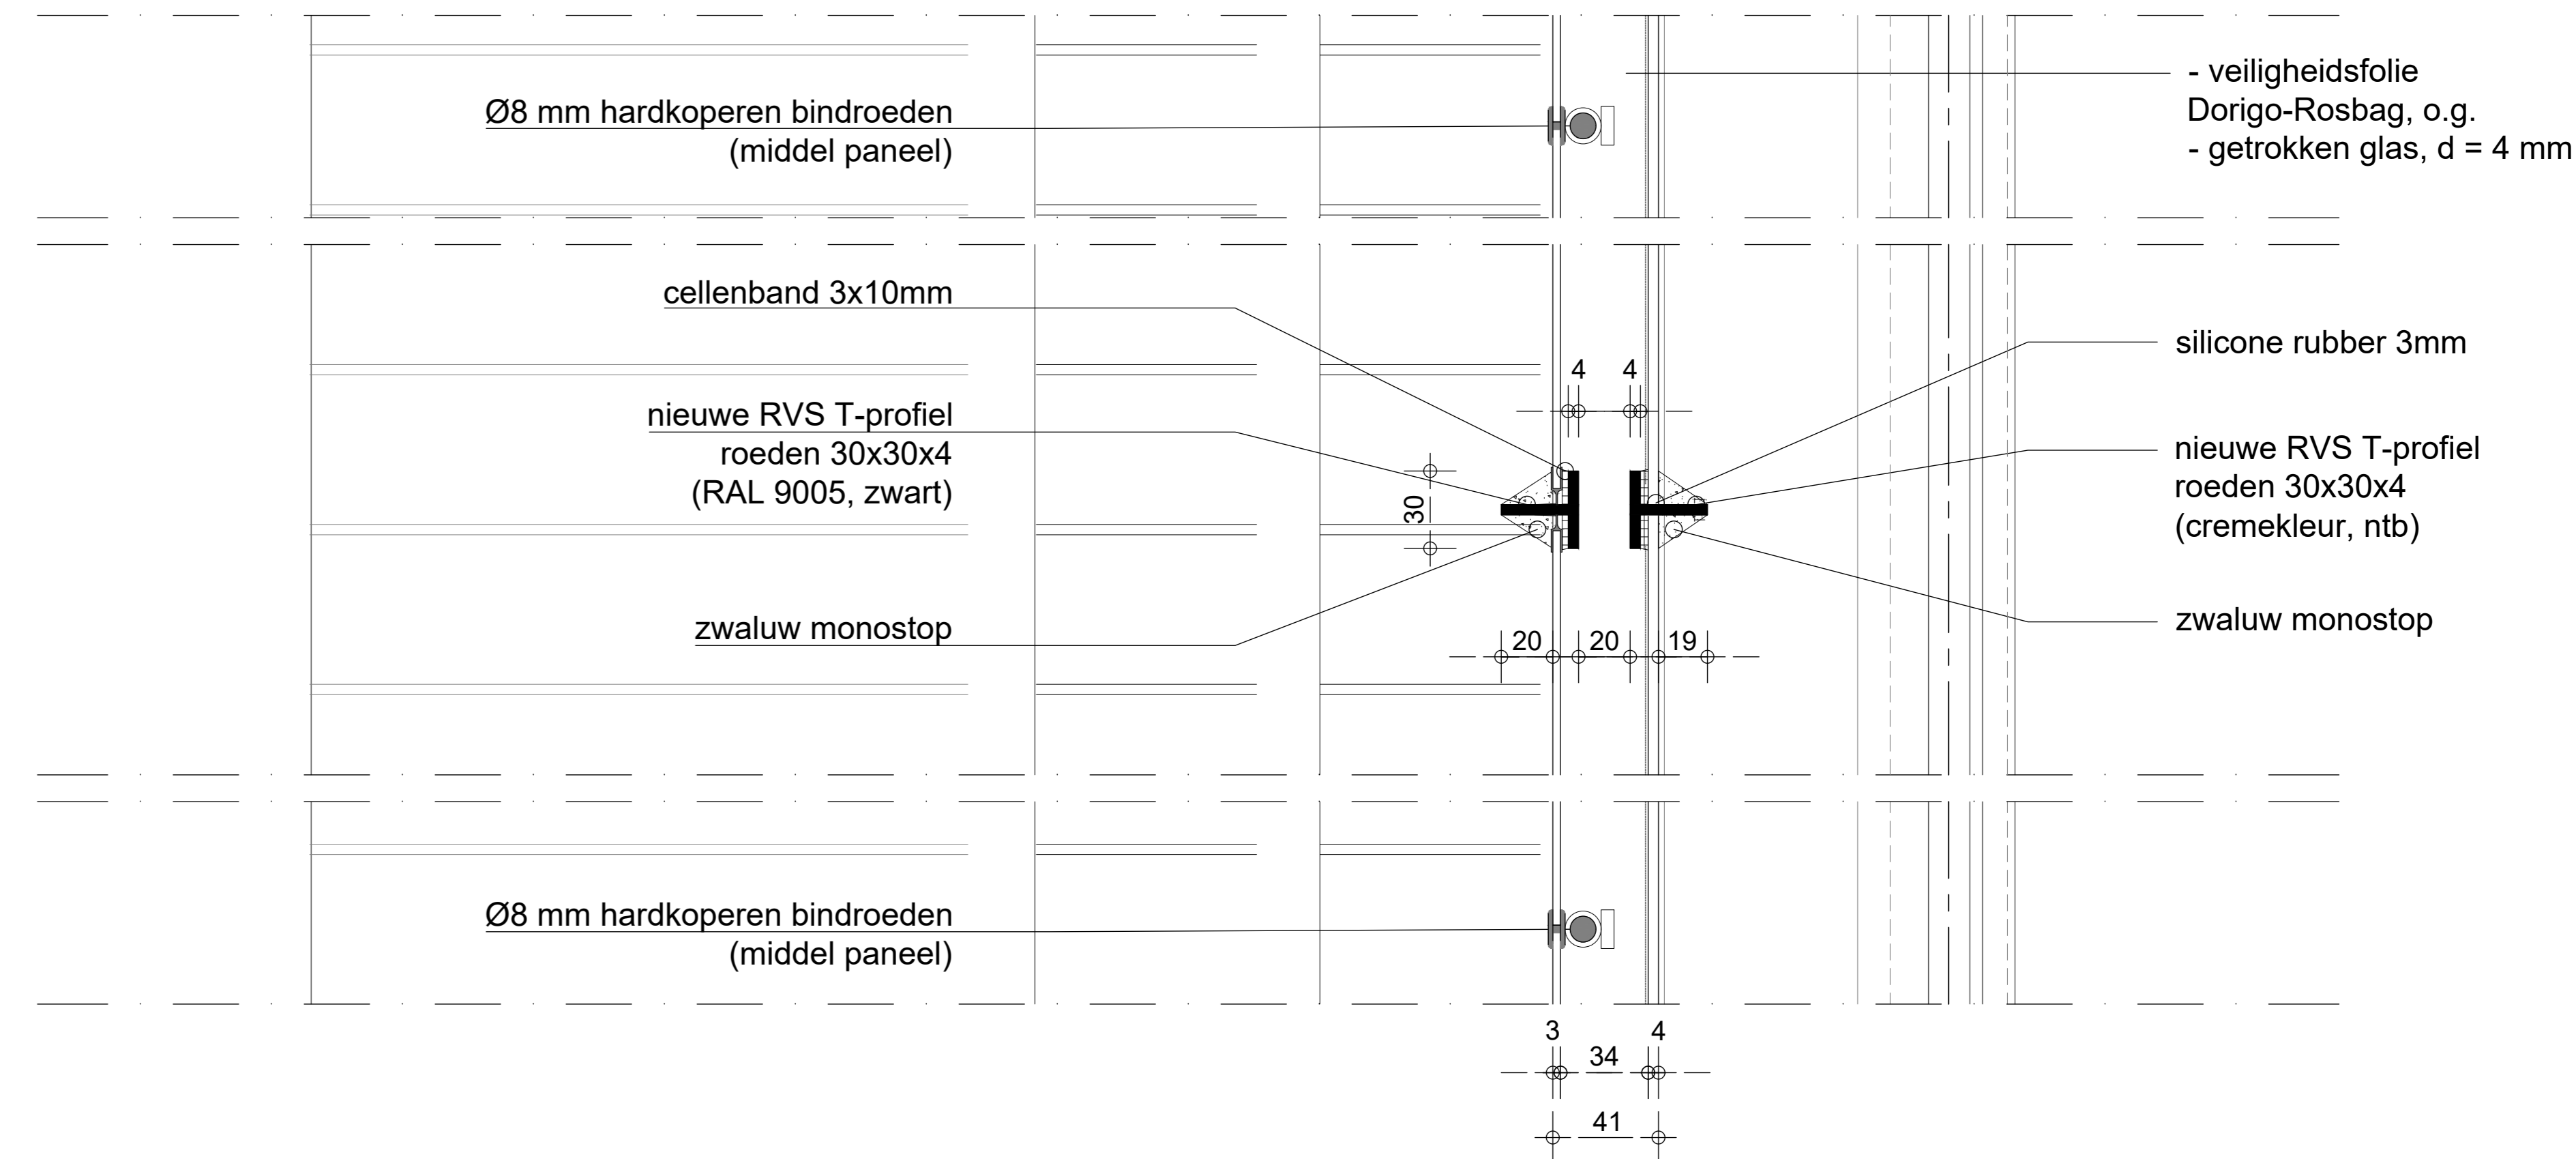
Ø8 mm hardkoperen bindroeden
(middel paneel)

- veiligheidsfolie
Dorigo-Rosbag, o.g.
- getrokken glas, d = 4 mm

cellenband 3x10mm

silicone rubber 3mm

4
4

nieuwe RVS T-profiel
roeden 30x30x4
(RAL 9005, zwart)

30

nieuwe RVS T-profiel
roeden 30x30x4
(cremekleur, ntb)

zwaluw monostop

zwaluw monostop

20
20
19

Ø8 mm hardkoperen bindroeden
(middel paneel)

3
4
34
41